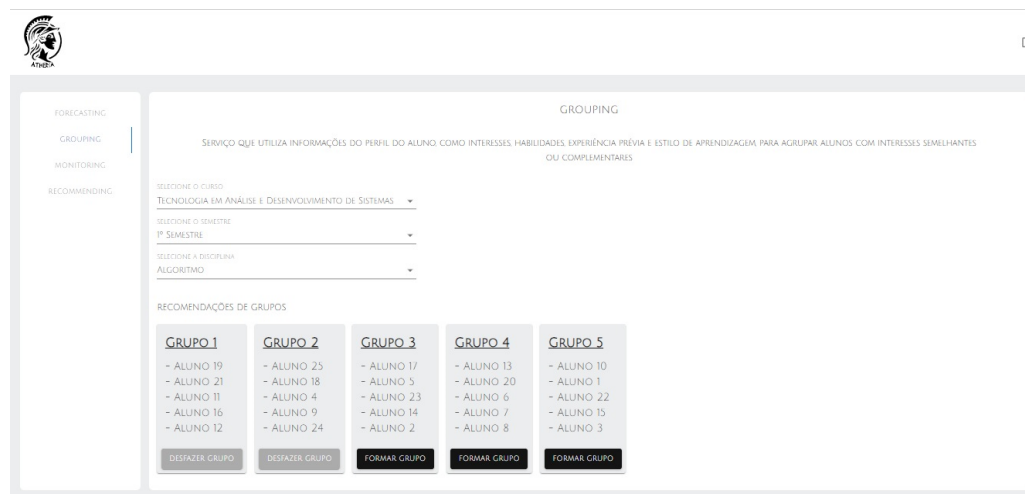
ATHENA

FORECASTING
GROUPING
MONITORING
RECOMMENDING

GROUPING

Serviço que utiliza informações do perfil do aluno, como interesses, habilidades, experiência prévia e estilo de aprendizagem, para agrupar alunos com interesses semelhantes ou complementares

Selecione o curso
Tecnologia em Análise e Desenvolvimento de Sistemas

Selecione o semestre
1º Semestre

Selecione a disciplina
Algoritmo

Recomendações de grupos

Grupo 1
- Aluno 19
- Aluno 21
- Aluno 11
- Aluno 16
- Aluno 12
DESFAZER GRUPO

Grupo 2
- Aluno 25
- Aluno 18
- Aluno 4
- Aluno 9
- Aluno 24
DESFAZER GRUPO

Grupo 3
- Aluno 17
- Aluno 5
- Aluno 23
- Aluno 14
- Aluno 2
FORMAR GRUPO

Grupo 4
- Aluno 13
- Aluno 20
- Aluno 6
- Aluno 7
- Aluno 8
FORMAR GRUPO

Grupo 5
- Aluno 10
- Aluno 1
- Aluno 22
- Aluno 15
- Aluno 3
FORMAR GRUPO